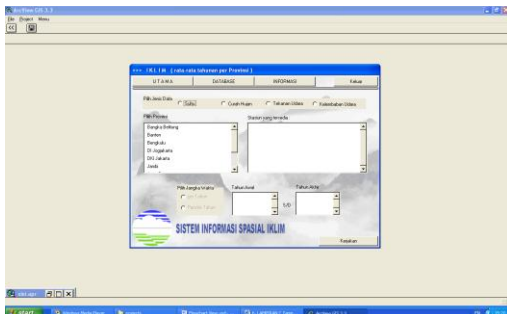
ArcView GIS 3.3
File Project Window

+++ SIS Iklim ( rata-rata tahunan per Provinsi )
UTAMA DATABASE INFORMASI Keluar

Pilih Jenis Data
Suhu Curah Hujan Tekanan Udara Kelembaban Udara

Pilih Provinsi
Bangka Belitung
Banten
Bengkulu
DI Jogjakarta
DKI Jakarta
Jambi

Stasiun yang tersedia

Pilih Jangka Waktu
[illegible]
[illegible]

Tahun Awal
Tahun Akhir
s/d

SISTEM INFORMASI SPASIAL IKLIM

Kerjakan

start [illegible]